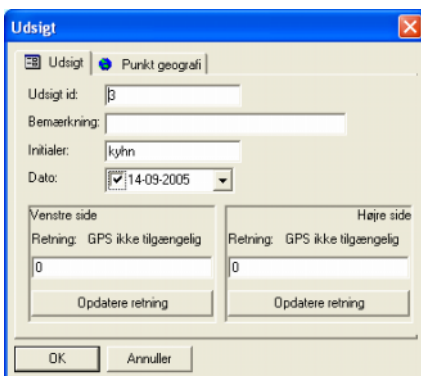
Udsigt

Udsigt | Punkt geografi

Udsigt id: 3

Bemærkning:

Initialer: kyhn

Dato: 14-09-2005

Venstre side

Retning: GPS ikke tilgængelig

0

Opdatere retning

Højre side

Retning: GPS ikke tilgængelig

0

Opdatere retning

OK

Annuller